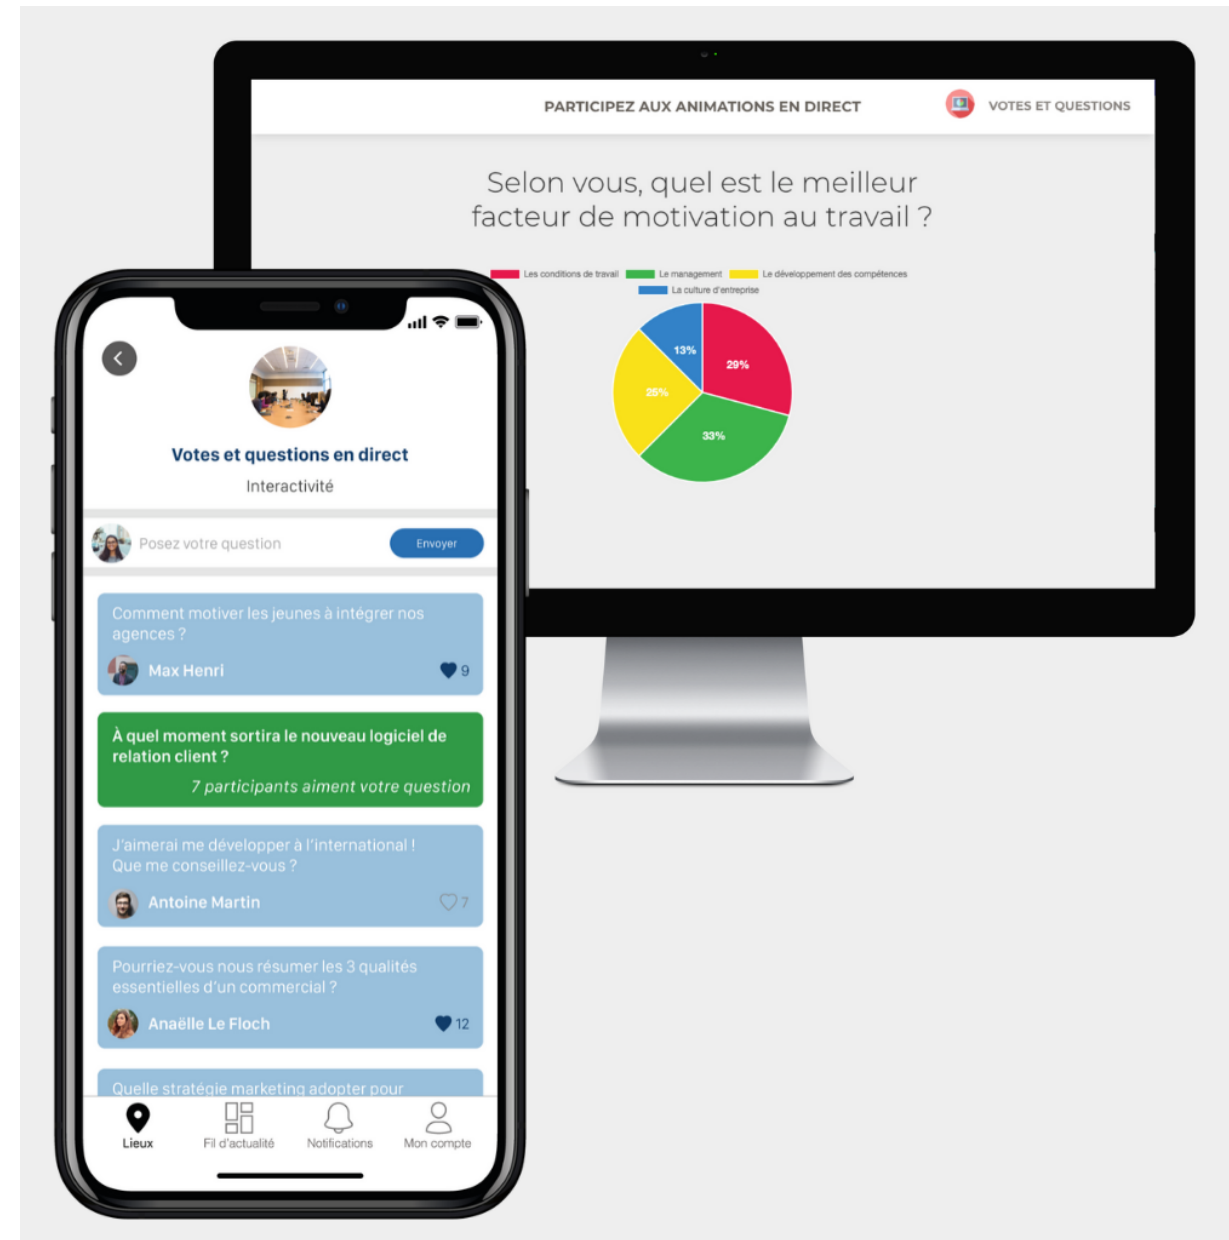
PARTICIPEZ AUX ANIMATIONS EN DIRECT

VOTES ET QUESTIONS

Selon vous, quel est le meilleur facteur de motivation au travail ?

Les conditions de travail
Le management
Le développement des compétences
La culture d'entreprise

13%
29%
25%
33%

Votes et questions en direct

Interactivité

Posez votre question

Envoyer

Comment motiver les jeunes à intégrer nos agences ?

Max Henri

9

À quel moment sortira le nouveau logiciel de relation client ?

7 participants aiment votre question

J'aimerai me développer à l'international ! Que me conseillez-vous ?

Antoine Martin

7

Pourriez-vous nous résumer les 3 qualités essentielles d'un commercial ?

Anaëlle Le Floch

12

Quelle stratégie marketing adopter pour

Lieux

Fil d'actualité

Notifications

Mon compte